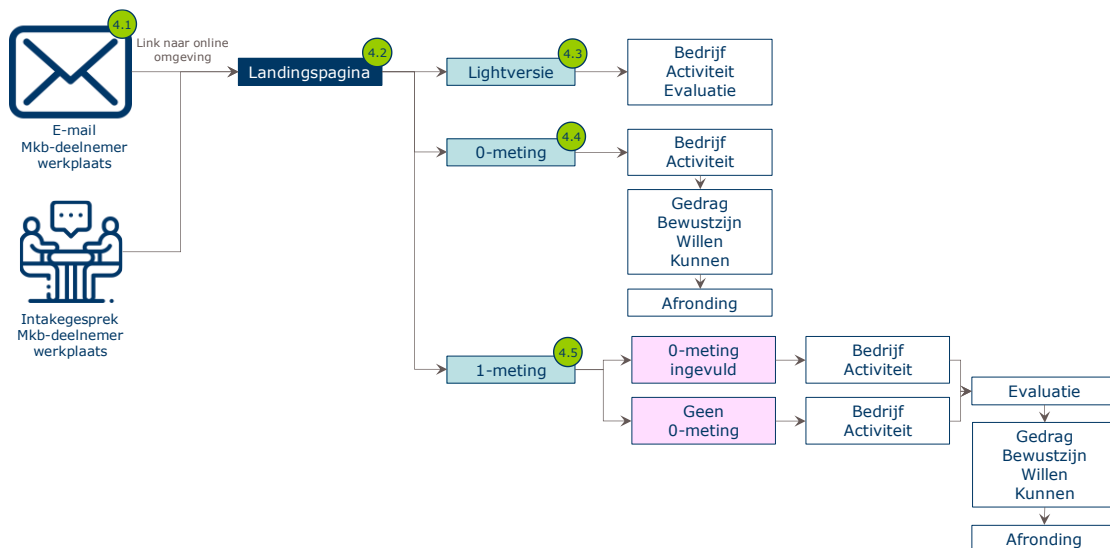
4.1
E-mail
Mkb-deelnemer
werkplaats

Link naar online omgeving

Intakegesprek
Mkb-deelnemer
werkplaats

4.2
Landingspagina

4.3
Lightversie

Bedrijf
Activiteit
Evaluatie

4.4
0-meting

Bedrijf
Activiteit

Gedrag
Bewustzijn
Willen
Kunnen

Afronding

4.5
1-meting

0-meting
ingevuld

Geen
0-meting

Bedrijf
Activiteit

Bedrijf
Activiteit

Evaluatie

Gedrag
Bewustzijn
Willen
Kunnen

Afronding